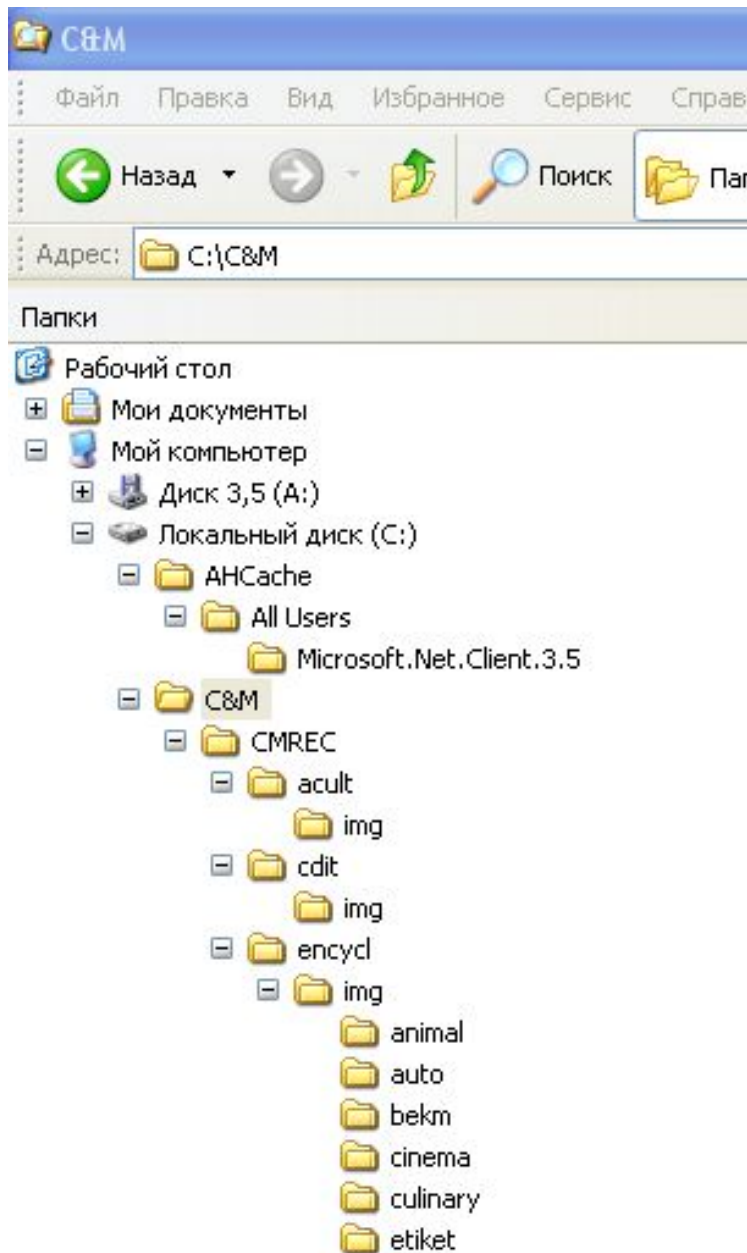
C&M

Файл Правка Вид Избранное Сервис Справ

Назад Поиск Пап

Адрес: C:\C&M

Папки

Рабочий стол
Мои документы
Мой компьютер
Диск 3,5 (A:)
Локальный диск (C:)
AHCache
All Users
Microsoft.Net.Client.3.5
C&M
CMREC
acult
img
cdit
img
encycl
img
animal
auto
bekm
cinema
culinary
etiket